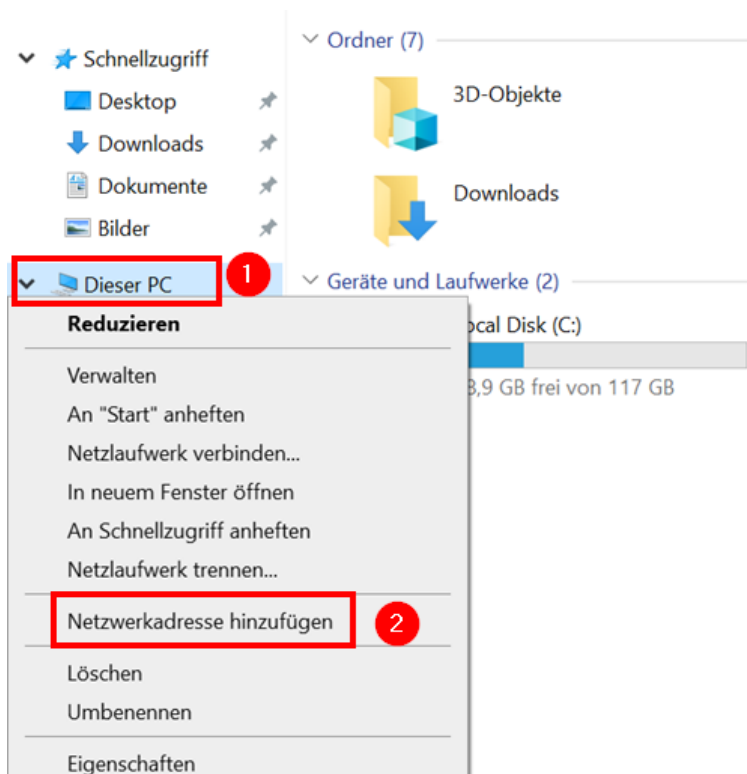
Schnellzugriff
Desktop
Downloads
Dokumente
Bilder
Dieser PC
1

Ordner (7)
3D-Objekte
Downloads
Geräte und Laufwerke (2)
ocal Disk (C:)
3,9 GB frei von 117 GB

Reduzieren
Verwalten
An "Start" anheften
Netzlaufwerk verbinden...
In neuem Fenster öffnen
An Schnellzugriff anheften
Netzlaufwerk trennen...
Netzwerkadresse hinzufügen
2
Löschen
Umbenennen
Eigenschaften